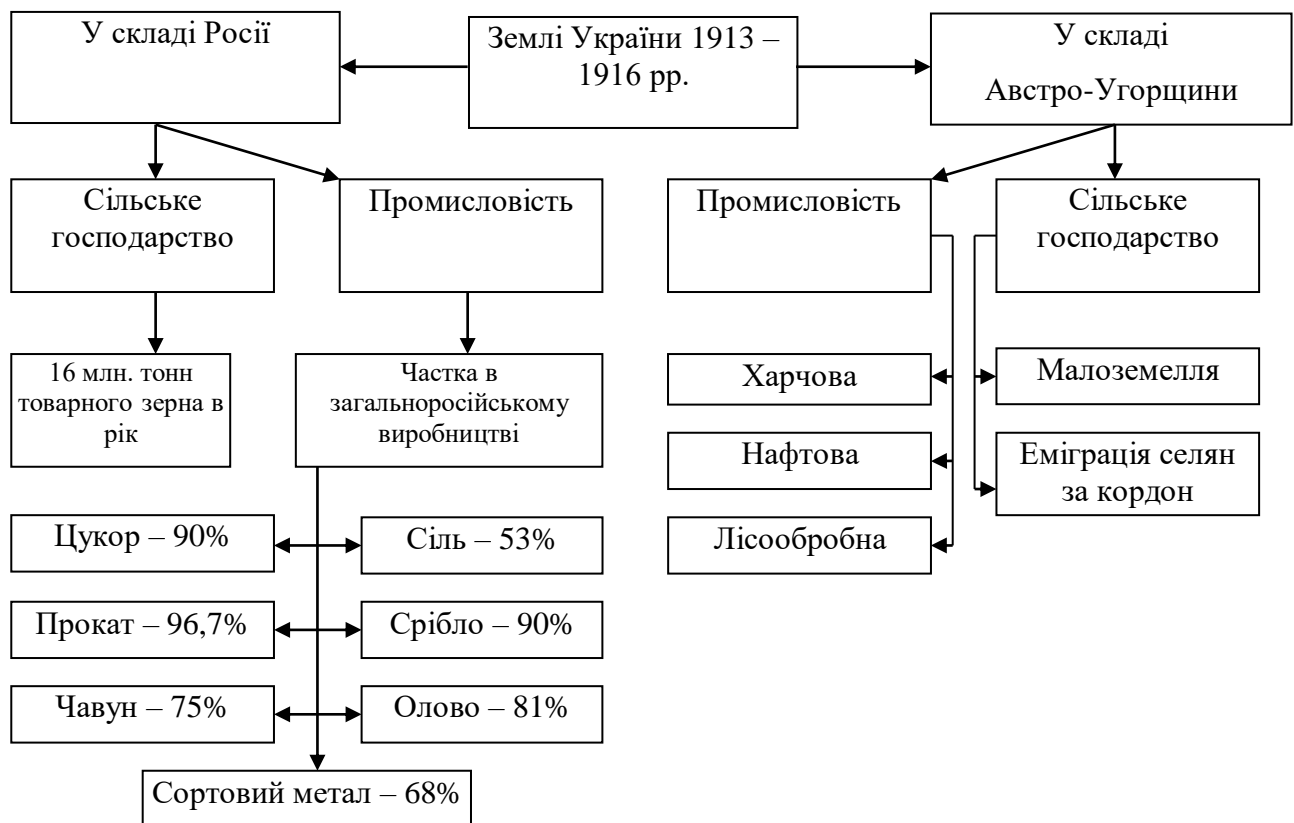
Землі України 1913 – 1916 рр.

У складі Росії

У складі Австро-Угорщини

Сільське господарство

Промисловість

Промисловість

Сільське господарство

16 млн. тонн товарного зерна в рік

Частка в загальноросійському виробництві

Харчова

Нафтова

Лісообробна

Малоземелля

Еміграція селян за кордон

Цукор – 90%

Сіль – 53%

Прокат – 96,7%

Срібло – 90%

Чавун – 75%

Олово – 81%

Сортовий метал – 68%